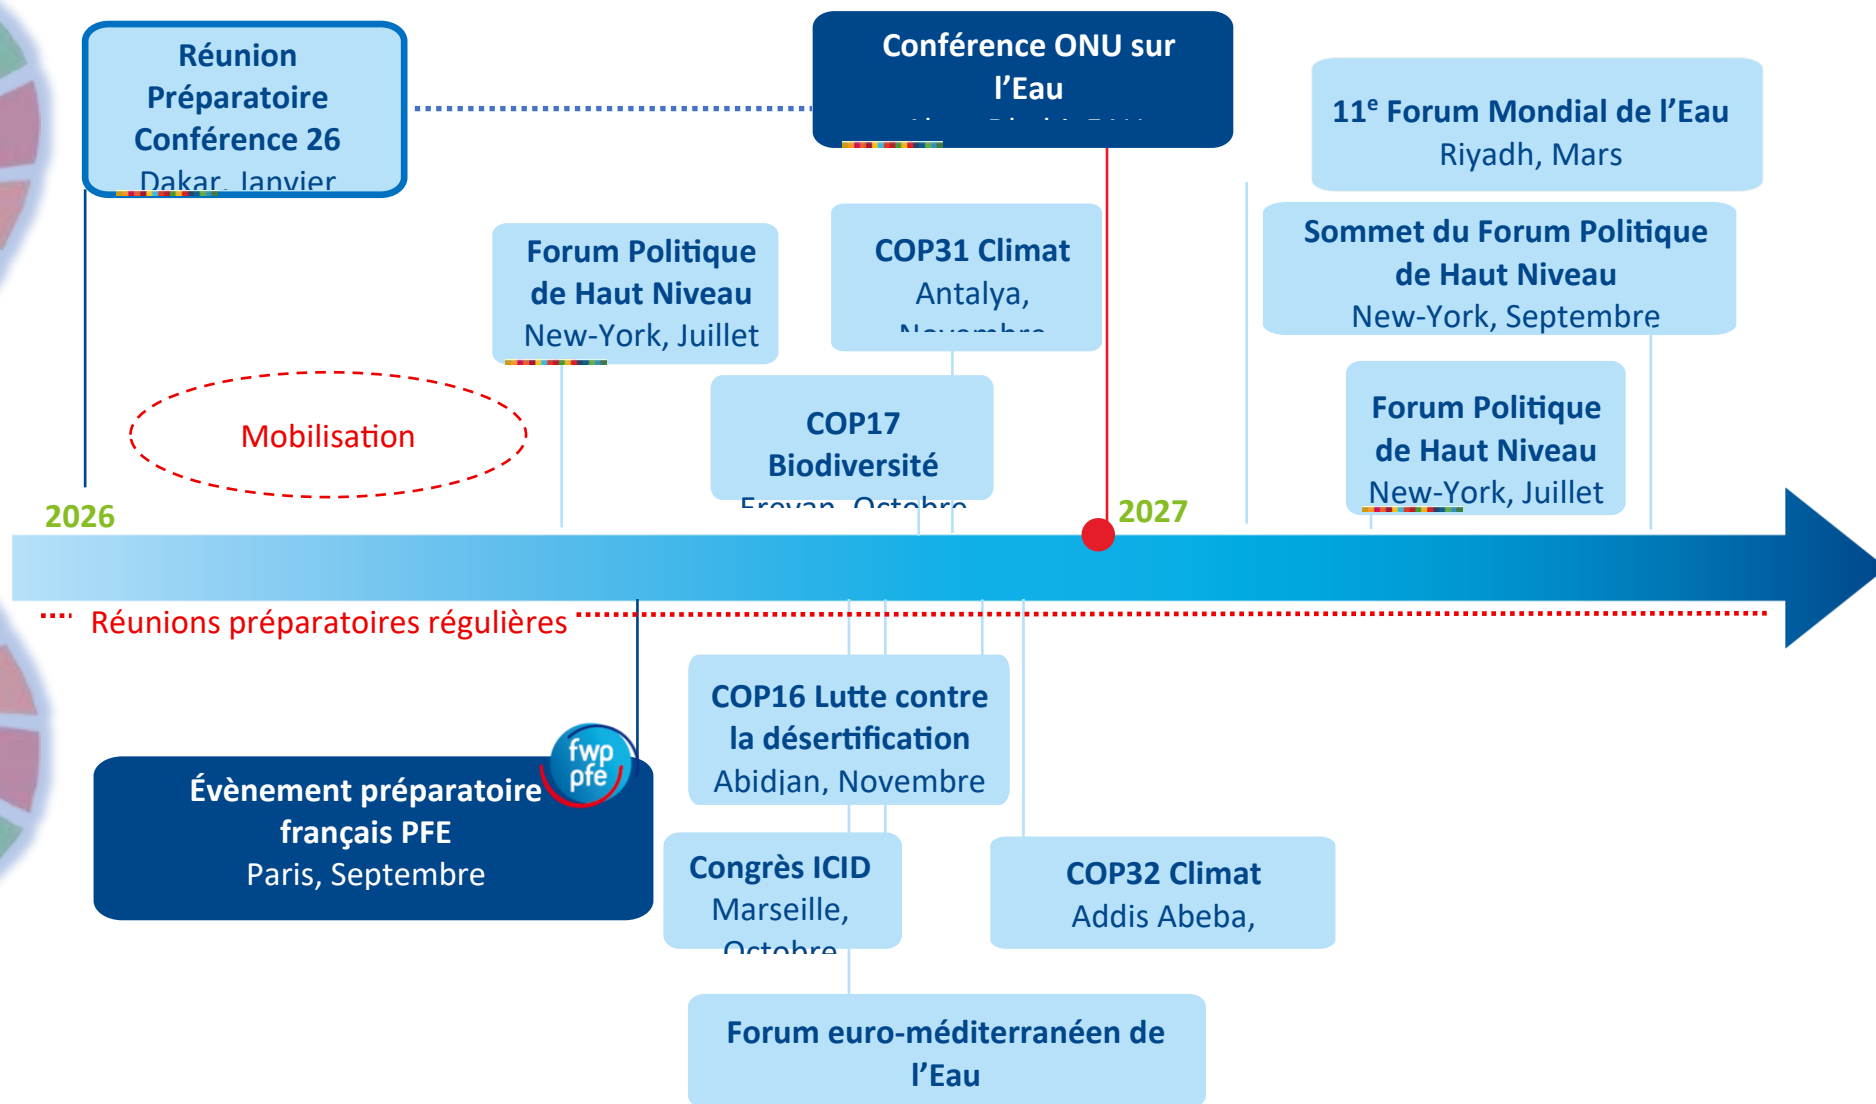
Réunion Préparatoire Conférence 26
Dakar, Janvier

Conférence ONU sur l'Eau
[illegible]

11$^e$ Forum Mondial de l'Eau
Riyadh, Mars

Forum Politique de Haut Niveau
New-York, Juillet

COP31 Climat
Antalya,
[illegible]

Sommet du Forum Politique de Haut Niveau
New-York, Septembre

Mobilisation

COP17 Biodiversité
Erevan, Octobre

Forum Politique de Haut Niveau
New-York, Juillet

2026

2027

Réunions préparatoires régulières

COP16 Lutte contre la désertification
Abidjan, Novembre

fwp
pfe

Évènement préparatoire français PFE
Paris, Septembre

Congrès ICID
Marseille,
Octobre

COP32 Climat
Addis Abeba,

Forum euro-méditerranéen de l'Eau